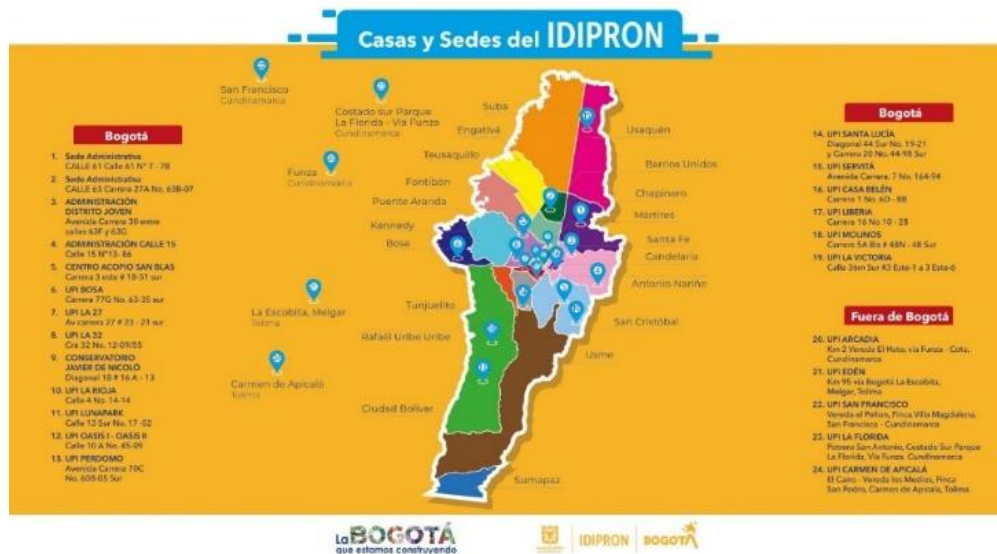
Casas y Sedes del IDIPRON

San Francisco
Cundinamarca

Costado sur Parque La Florida - Vía Funza
Cundinamarca

Funza
Cundinamarca

La Escobita, Melgar
Tolima

Carmen de Apicalá
Tolima

Suba
Engativá
Usaquén
Teusaquillo
Barrios Unidos
Fontibón
Chapinero
Puente Aranda
Mártires
Kennedy
Santa Fe
Bosa
Candelaria
Antonio Nariño
Tunjuelito
San Cristóbal
Rafael Uribe Uribe
Usme
Ciudad Bolívar
Sumapaz

Bogotá

1. Sede Administrativa CALLE 61 Calle 61 N° 7 - 78
2. Sede Administrativa CALLE 63 Carrera 27A No. 63B-07
3. ADMINISTRACIÓN DISTRITO JOVEN Avenida Carrera 30 entre calles 63F y 63G
4. ADMINISTRACIÓN CALLE 15 Calle 15 N°13- 66
5. CENTRO ACOPIO SAN BLAS Carrera 3 este # 18-51 sur
6. UPI BOSA Carrera 77G No. 63-35 sur
7. UPI LA 27 Av carrera 27 # 23 - 21 sur
8. UPI LA 32 Cra 32 No. 12-09/55
9. CONSERVATORIO JAVIER DE NICOLÓ Diagonal 18 # 16A - 13
10. UPI LA RIOJA Calle 4 No. 14-14
11. UPI LUNAPARK Calle 13 Sur No. 17 -52
12. UPI OASIS I - OASIS II Calle 10 A No. 45-09
13. UPI PERDOMO Avenida Carrera 70C No. 60B-05 Sur

Bogotá

14. UPI SANTA LUCÍA Diagonal 44 Sur No. 19-21 y Carrera 20 No. 44-98 Sur
15. UPI SERVITÁ Avenida Carrera 7 No. 164-94
16. UPI CASA BELÉN Carrera 1 No. 6D - 88
17. UPI LIBERIA Carrera 16 No 10 - 28
18. UPI MOLINOS Carrera 5A Bis # 48N - 48 Sur
19. UPI LA VICTORIA Calle 36m Sur #3 Este-1 a 3 Este-6

Fuera de Bogotá

20. UPI ARCADIA Km 2 Vereda El Hato, vía Funza - Cota, Cundinamarca
21. UPI EDÉN Km 95 vía Bogotá La Escobita, Melgar, Tolima
22. UPI SAN FRANCISCO Vereda el Peñon, Finca Villa Magdalena, San Francisco - Cundinamarca
23. UPI LA FLORIDA Potrero San Antonio, Costado Sur Parque La Florida, Vía Funza, Cundinamarca
24. UPI CARMEN DE APICALÁ El Cairo - Vereda los Medios, Finca San Pedro, Carmen de Apicalá, Tolima

La BOGOTÁ que estamos construyendo

IDIPRON BOGOTÁ